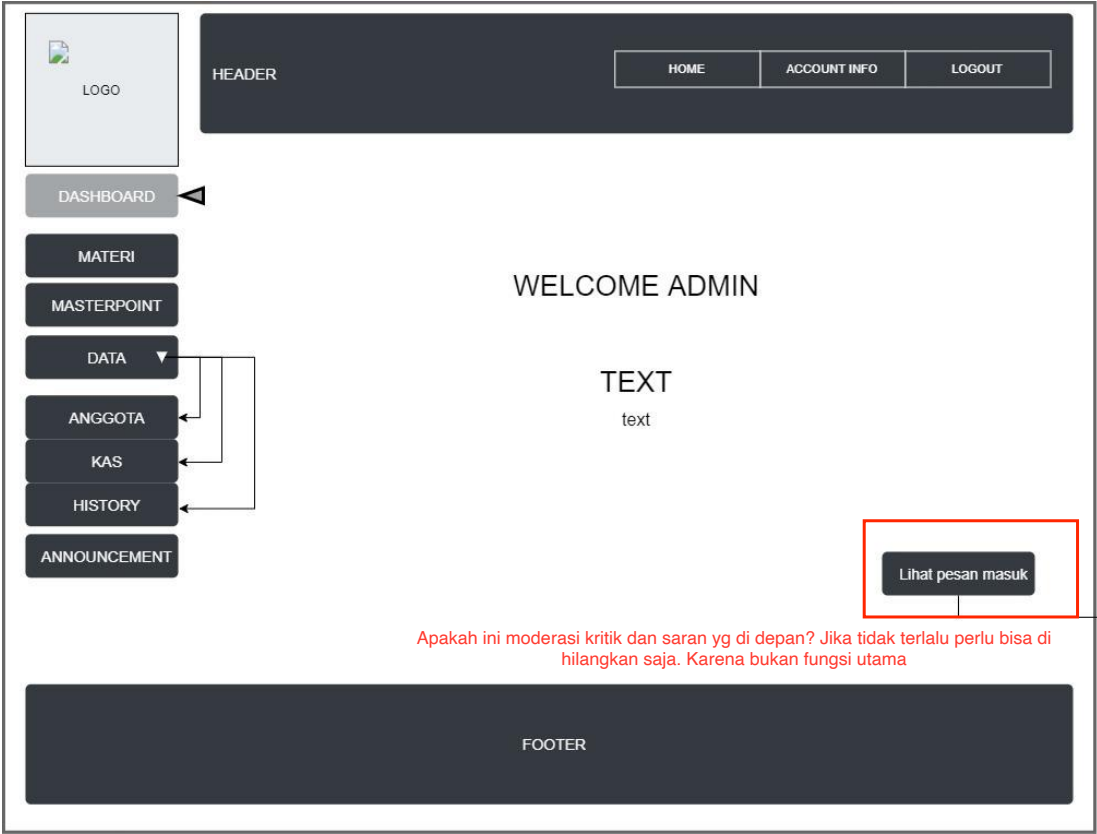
LOGO

HEADER

HOME
ACCOUNT INFO
LOGOUT

DASHBOARD

MATERI
MASTERPOINT
DATA ▼
ANGGOTA
KAS
HISTORY
ANNOUNCEMENT

WELCOME ADMIN

TEXT
text

Lihat pesan masuk

Apakah ini moderasi kritik dan saran yg di depan? Jika tidak terlalu perlu bisa di hilangkan saja. Karena bukan fungsi utama

FOOTER